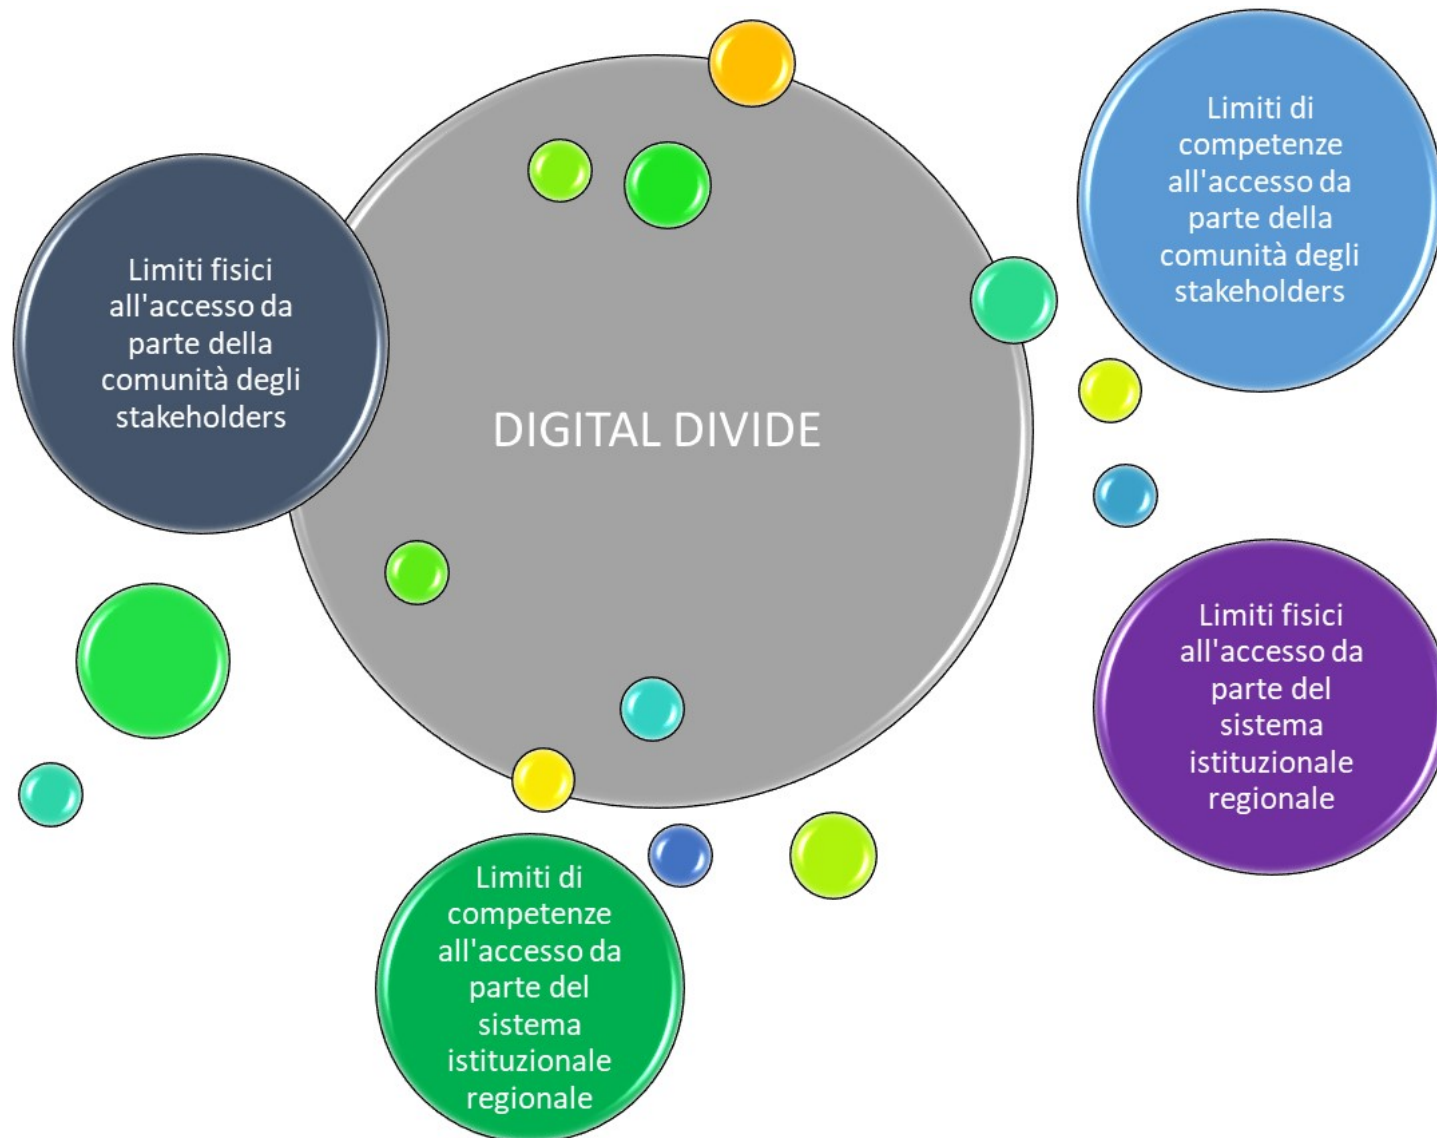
Limiti di competenze all'accesso da parte della comunità degli stakeholders

Limiti fisici all'accesso da parte della comunità degli stakeholders

DIGITAL DIVIDE

Limiti fisici all'accesso da parte del sistema istituzionale regionale

Limiti di competenze all'accesso da parte del sistema istituzionale regionale